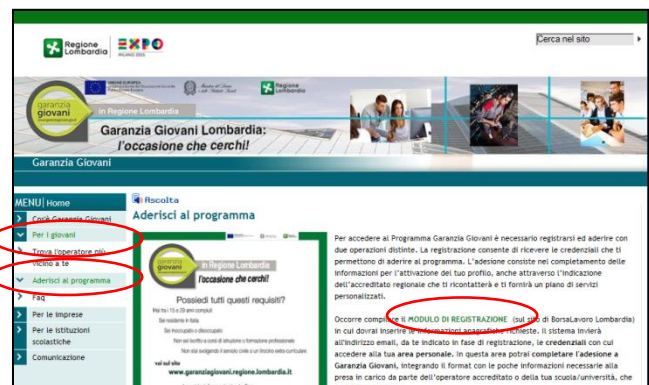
Regione Lombardia
EXPO MILANO 2015
Cerca nel sito

UNIONE EUROPEA
Regione Lombardia

garanzia giovani
in Regione Lombardia
Garanzia Giovani Lombardia: l'occasione che cerchi!

Garanzia Giovani

MENU Home
Cos'è Garanzia Giovani
Per i giovani
Trova l'operatore più vicino a te
Aderisci al programma
Faq
Per le imprese
Per le istituzioni scolastiche
Comunicazione

Ascolta
Aderisci al programma

garanzia giovani
in Regione Lombardia
l'occasione che cerchi!
Possiedi tutti questi requisiti?
Hai tra i 15 e 29 anni compiuti
Sei residente in Italia
Sei inoccupato o disoccupato
Non sei iscritto a corsi di istruzione o formazione professionale
Non stai svolgendo il servizio civile o un tirocinio extra-curriculare
vai sul sito
www.garanziagiovani.regione.lombardia.it

Per accedere al Programma Garanzia Giovani è necessario registrarsi ed aderire con due operazioni distinte. La registrazione consente di ricevere le credenziali che ti permettono di aderire al programma. L'adesione consiste nel completamento delle informazioni per l'attivazione del tuo profilo, anche attraverso l'indicazione dell'accreditato regionale che ti ricontatterà e ti fornirà un piano di servizi personalizzati.

Occorre compilare il MODULO DI REGISTRAZIONE (sul sito di BorsaLavoro Lombardia) in cui dovrai inserire le informazioni anagrafiche richieste. Il sistema invierà all'indirizzo email, da te indicato in fase di registrazione, le credenziali con cui accedere alla tua area personale. In questa area potrai completare l'adesione a Garanzia Giovani, integrando il format con le poche informazioni necessarie alla presa in carico da parte dell'operatore accreditato o della tua scuola/università, che